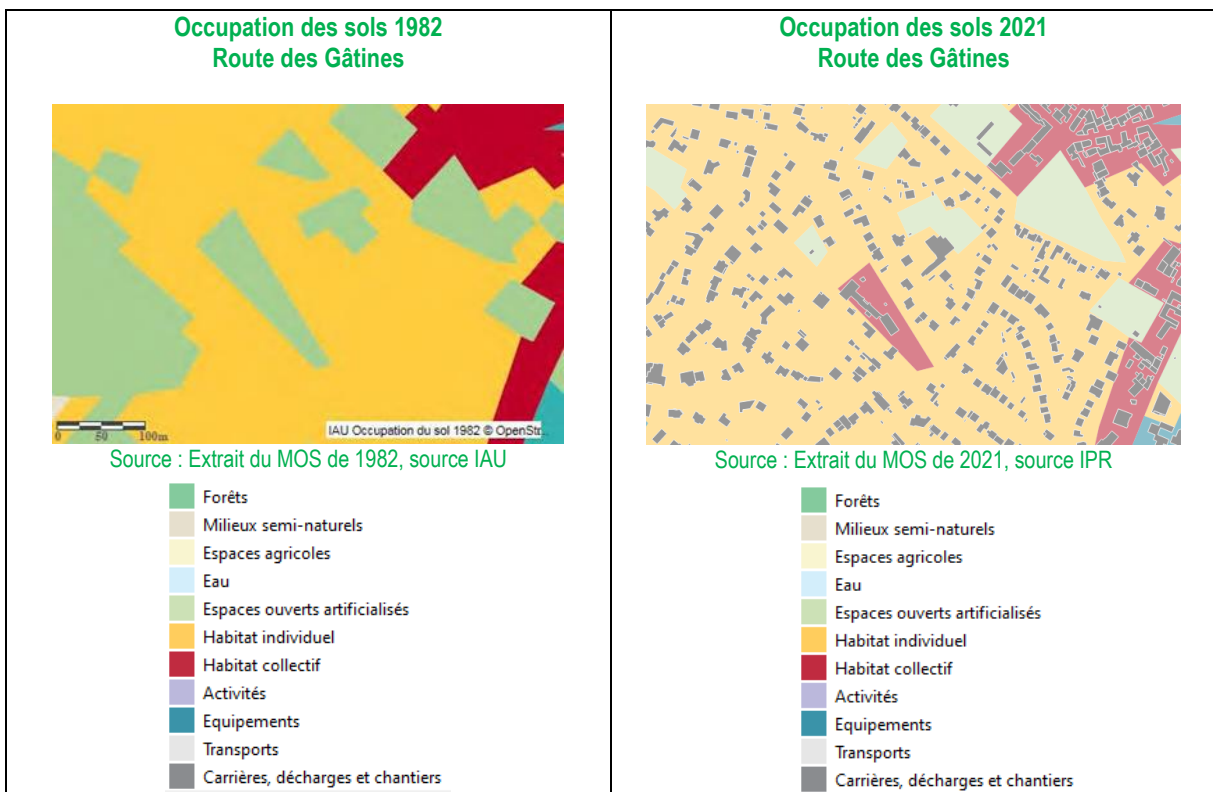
Occupation des sols 1982
Route des Gâtines

0 50 100m

IAU Occupation du sol 1982 © OpenStr

Source : Extrait du MOS de 1982, source IAU

Forêts
Milieux semi-naturels
Espaces agricoles
Eau
Espaces ouverts artificialisés
Habitat individuel
Habitat collectif
Activités
Equipements
Transports
Carrières, décharges et chantiers

Occupation des sols 2021
Route des Gâtines

Source : Extrait du MOS de 2021, source IPR

Forêts
Milieux semi-naturels
Espaces agricoles
Eau
Espaces ouverts artificialisés
Habitat individuel
Habitat collectif
Activités
Equipements
Transports
Carrières, décharges et chantiers